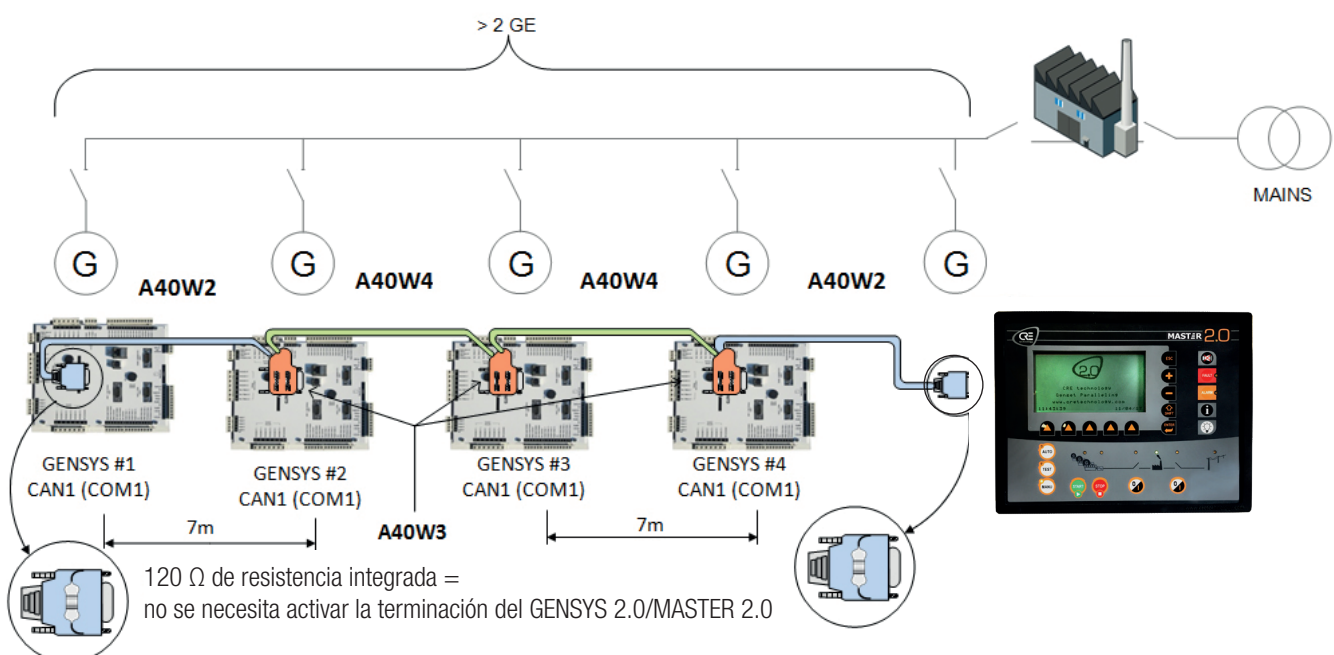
> 2 GE

MAINS

G G G G G

A40W2 A40W4 A40W4 A40W2

MASTER 2.0

GENSYS #1
CAN1 (COM1)

GENSYS #2
CAN1 (COM1)

GENSYS #3
CAN1 (COM1)

GENSYS #4
CAN1 (COM1)

7m

A40W3

7m

120 Ω de resistencia integrada =
no se necesita activar la terminación del GENSYS 2.0/MASTER 2.0